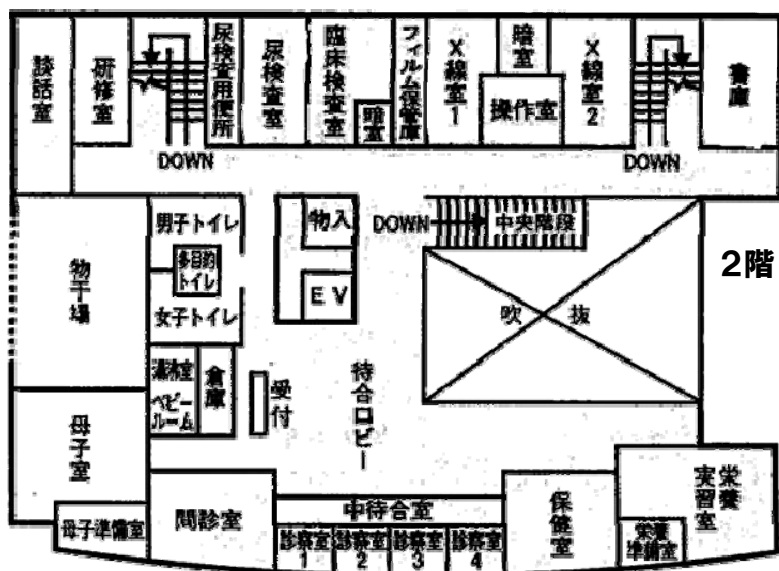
談話室

研修室

尿検査用便所

尿検査室

臨床検査室

暗室

フィルム保管庫

X線室1

暗室

操作室

X線室2

書庫

DOWN

DOWN

男子トイレ

多目的トイレ

女子トイレ

物入

EV

DOWN

中央階段

2階

物干場

吹抜

清掃室

ベビールーム

倉庫

受付

待合ロビー

母子室

母子準備室

問診室

中待合室

診察室1

診察室2

診察室3

診察室4

保健室

栄養実習室

栄養準備室